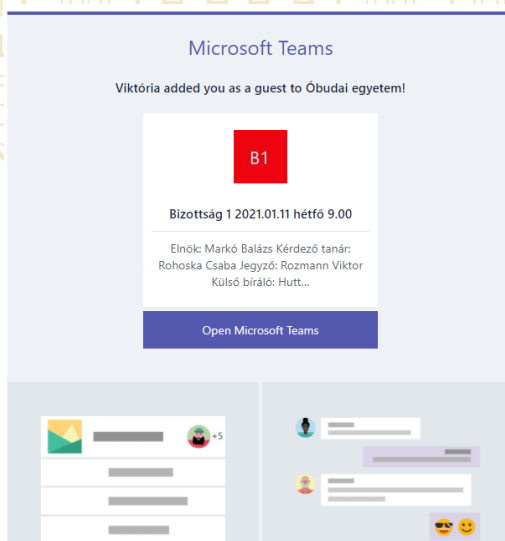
Microsoft Teams

Viktória added you as a guest to Óbudai egyetem!

B1

Bizottság 1 2021.01.11 hétfő 9.00

Elnök: Markó Balázs Kérdező tanár: Rohoska Csaba Jegyző: Rozmann Viktor Külső bíráló: Hutt...

Open Microsoft Teams

+5